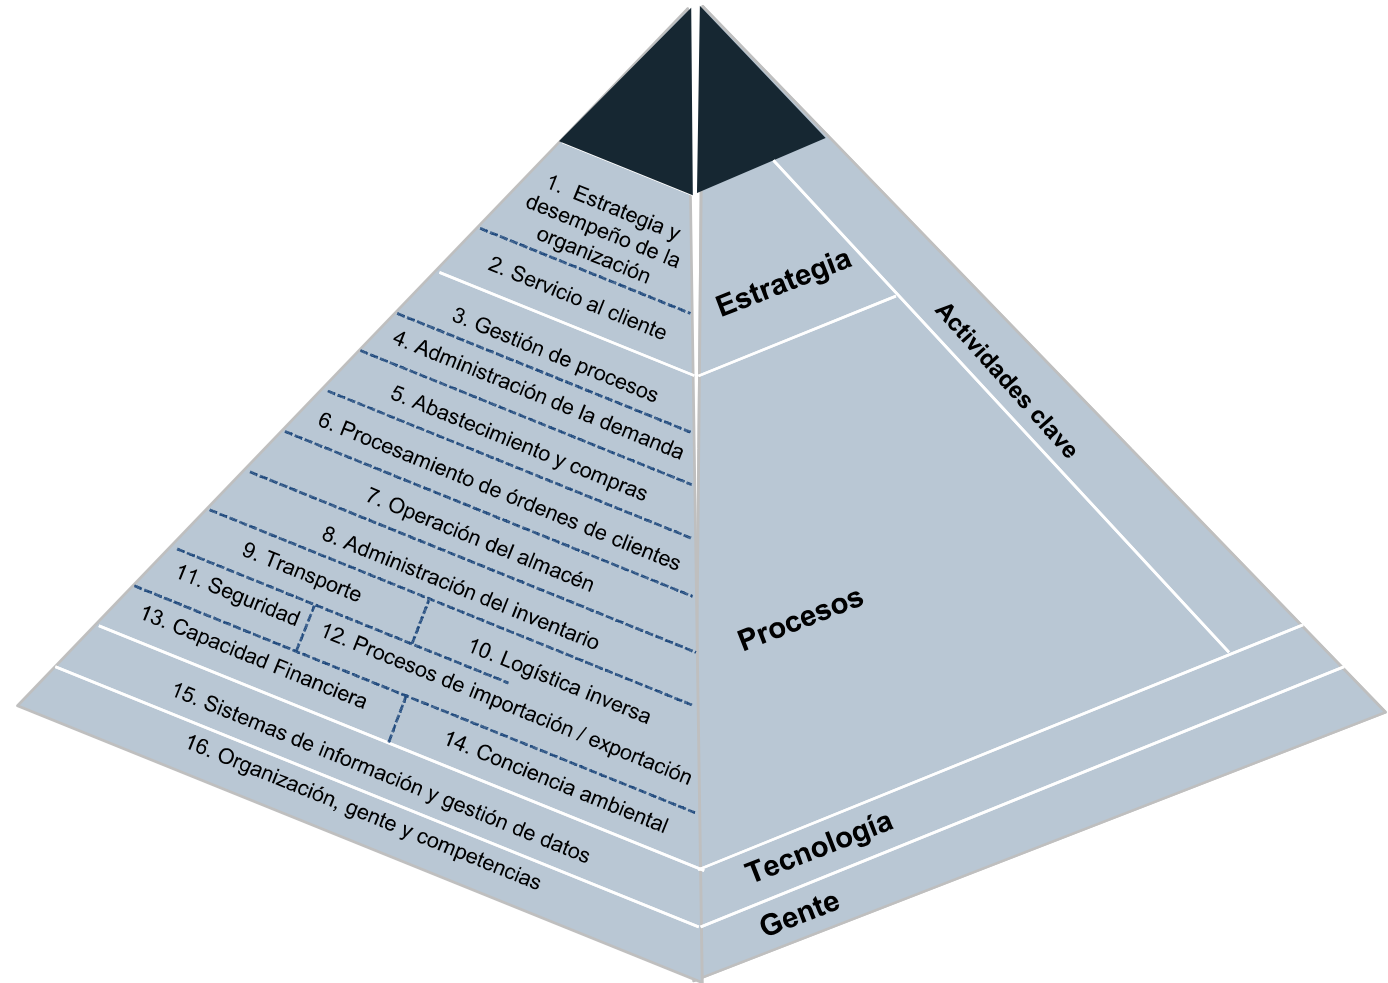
1. Estrategia y desempeño de la organización

2. Servicio al cliente

3. Gestión de procesos

4. Administración de la demanda

5. Abastecimiento y compras

6. Procesamiento de órdenes de clientes

7. Operación del almacén

8. Administración del inventario

9. Transporte

10. Logística inversa

11. Seguridad

12. Procesos de importación / exportación

13. Capacidad Financiera

14. Conciencia ambiental

15. Sistemas de información y gestión de datos

16. Organización, gente y competencias

Estrategia

Actividades clave

Procesos

Tecnología

Gente